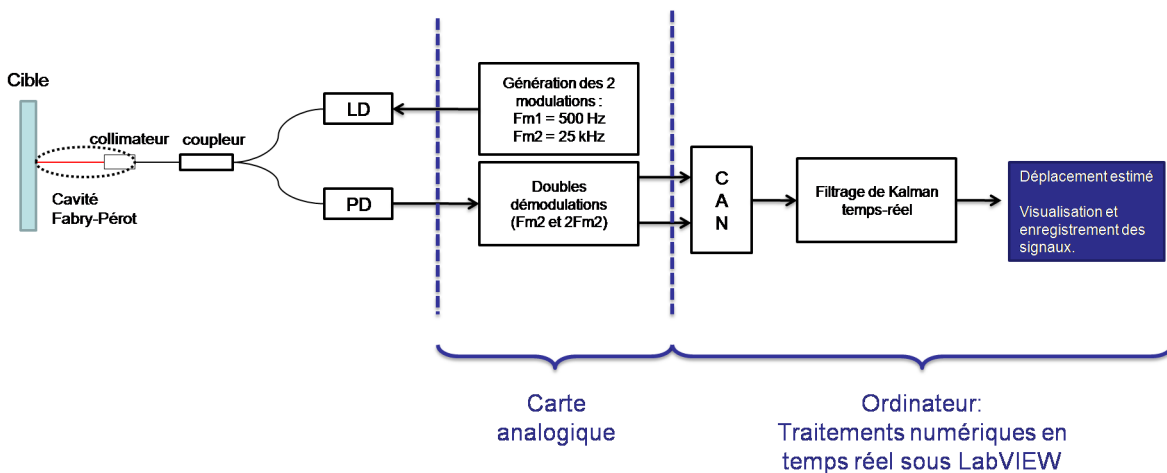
Cible

collimateur

coupleur

Cavité Fabry-Pérot

LD

PD

Génération des 2 modulations : Fm1 = 500 Hz Fm2 = 25 kHz

Doubles démodulations (Fm2 et 2Fm2)

C A N

Filtrage de Kalman temps-réel

Déplacement estimé

Visualisation et enregistrement des signaux.

Carte analogique

Ordinateur: Traitements numériques en temps réel sous LabVIEW